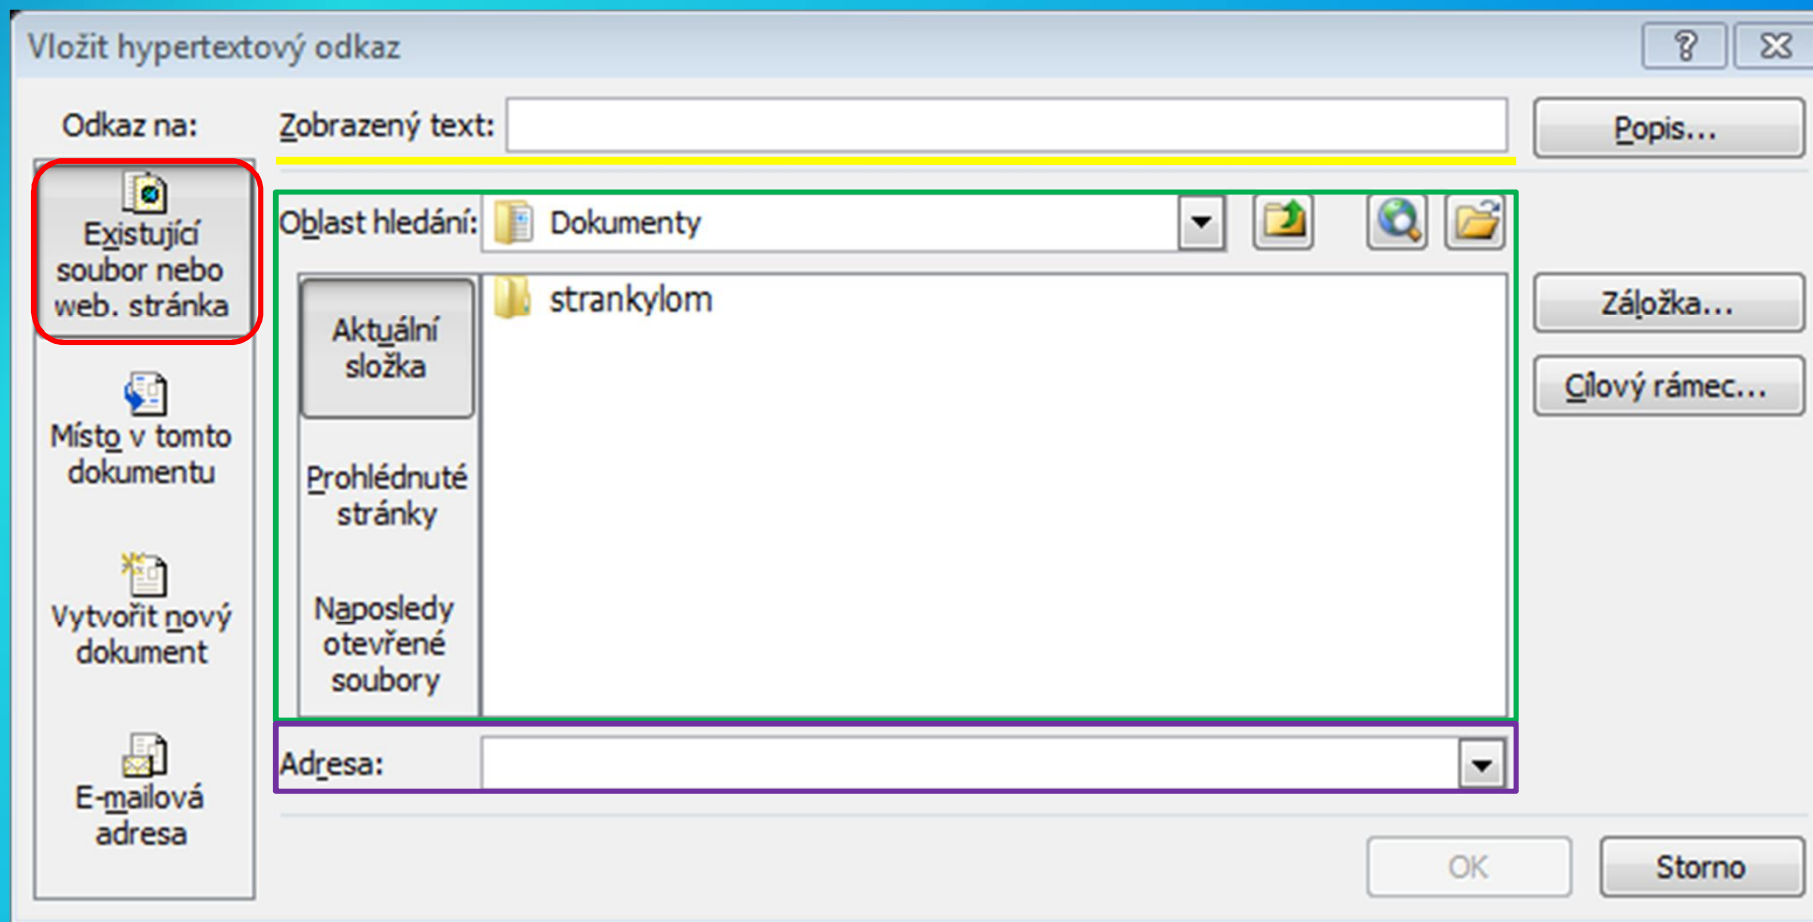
Vložit hypertextový odkaz

?

Odkaz na:

Zobrazený text:

Popis...

Existující soubor nebo web. stránka

Oblast hledání: Dokumenty

Aktuální složka

strankylom

Záložka...

Cílový rámec...

Místo v tomto dokumentu

Prohlédnuté stránky

Vytvořit nový dokument

Naposledy otevřené soubory

E-mailová adresa

Adresa:

OK

Storno